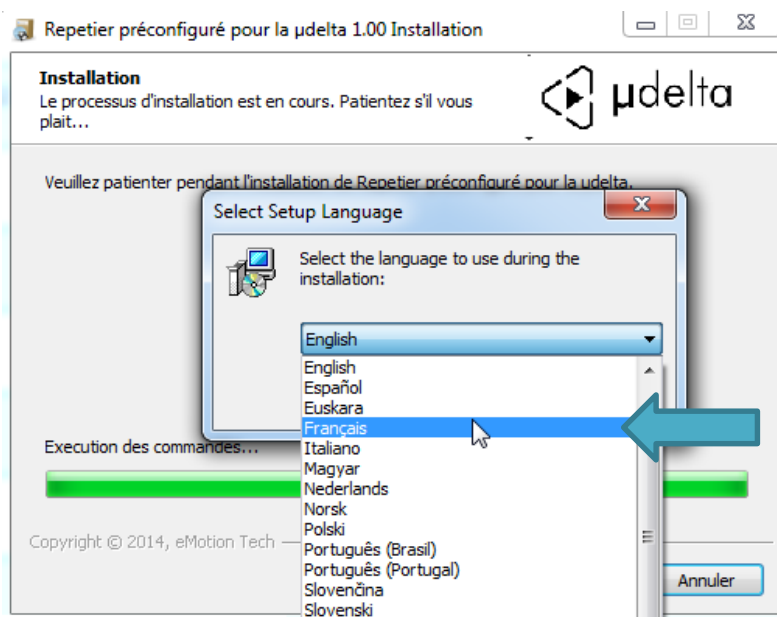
Repetier préconfiguré pour la µdelta 1.00 Installation

Installation
Le processus d'installation est en cours. Patientez s'il vous plait...

µdelta

Veuillez patienter pendant l'installation de Repetier préconfiguré pour la µdelta.

Select Setup Language

Select the language to use during the installation:

English

English
Español
Euskara
Français
Italiano
Magyar
Nederlands
Norsk
Polski
Português (Brasil)
Português (Portugal)
Slovenčina
Slovenski

Execution des commandes...

Copyright © 2014, eMotion Tech

Annuler